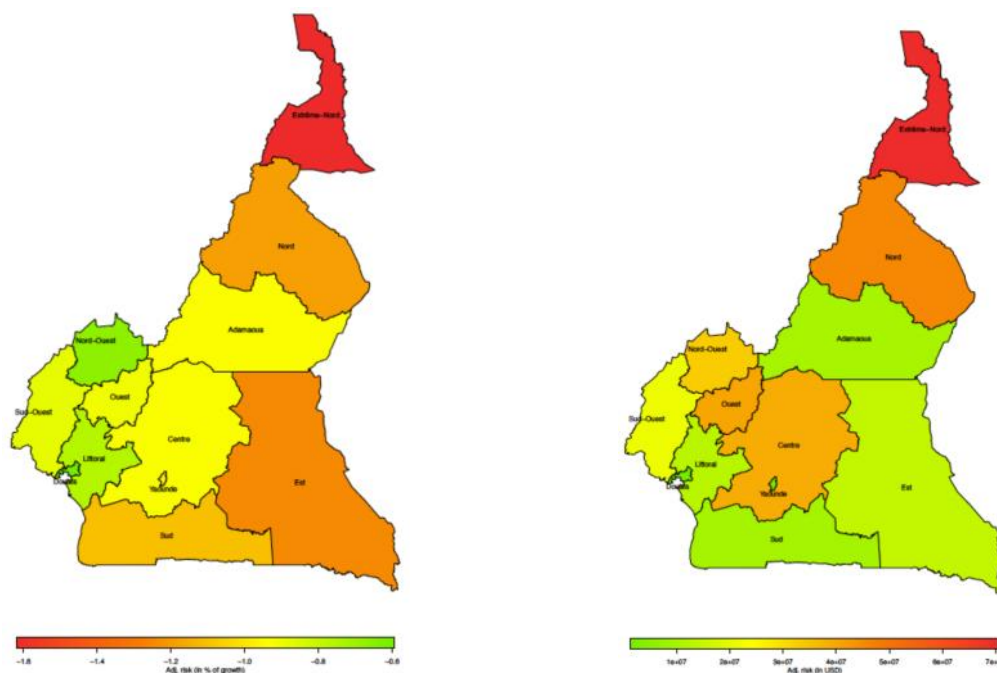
Extrême-Nord

Nord

Adamaoua

Nord-Ouest

Ouest

Sud-Ouest

Centre

Littoral

Douala

Yaounde

Est

Sud

-1.6 -1.4 -1.2 -1.0 -0.8 -0.6
Adj. risk (in % of growth)

Extrême-Nord

Nord

Adamaoua

Nord-Ouest

Ouest

Sud-Ouest

Centre

Littoral

Douala

Yaounde

Est

Sud

1e+07 2e+07 3e+07 4e+07 5e+07 6e+07 7e+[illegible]
Adj. risk (in USD)